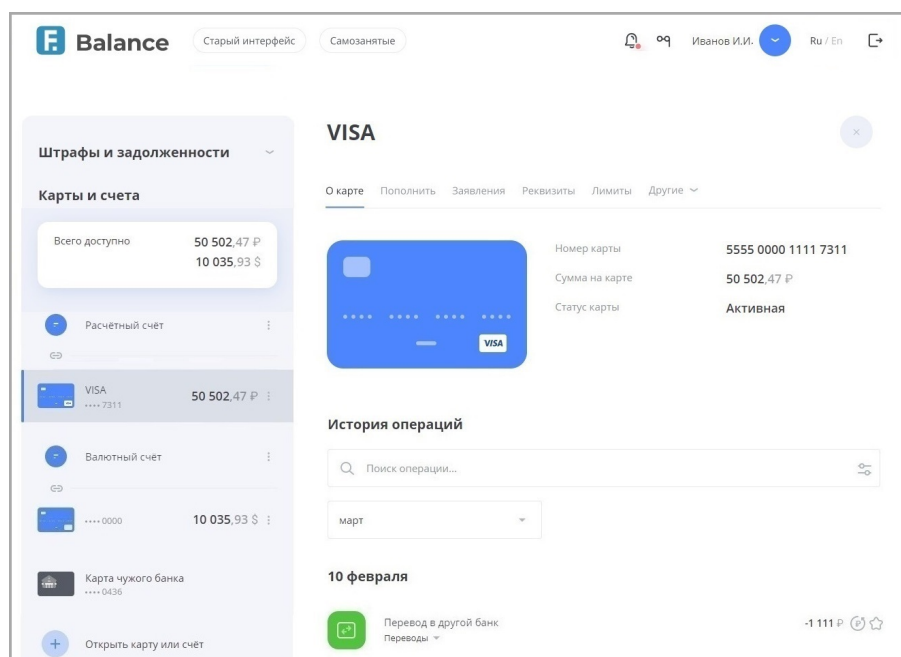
Balance Старый интерфейс Самозанятые

Иванов И.И. Ru / En

Штрафы и задолженности

Карты и счета

Всего доступно 50 502,47 ₽ 10 035,93 $

Расчётный счёт

VISA •••• 7311 50 502,47 ₽

Валютный счёт

•••• 0000 10 035,93 $

Карта чужого банка •••• 0436

Открыть карту или счёт

VISA

О карте Пополнить Заявления Реквизиты Лимиты Другие

VISA

Номер карты 5555 0000 1111 7311

Сумма на карте 50 502,47 ₽

Статус карты Активная

История операций

Поиск операции...

март

10 февраля

Перевод в другой банк
Переводы

-1 111 ₽